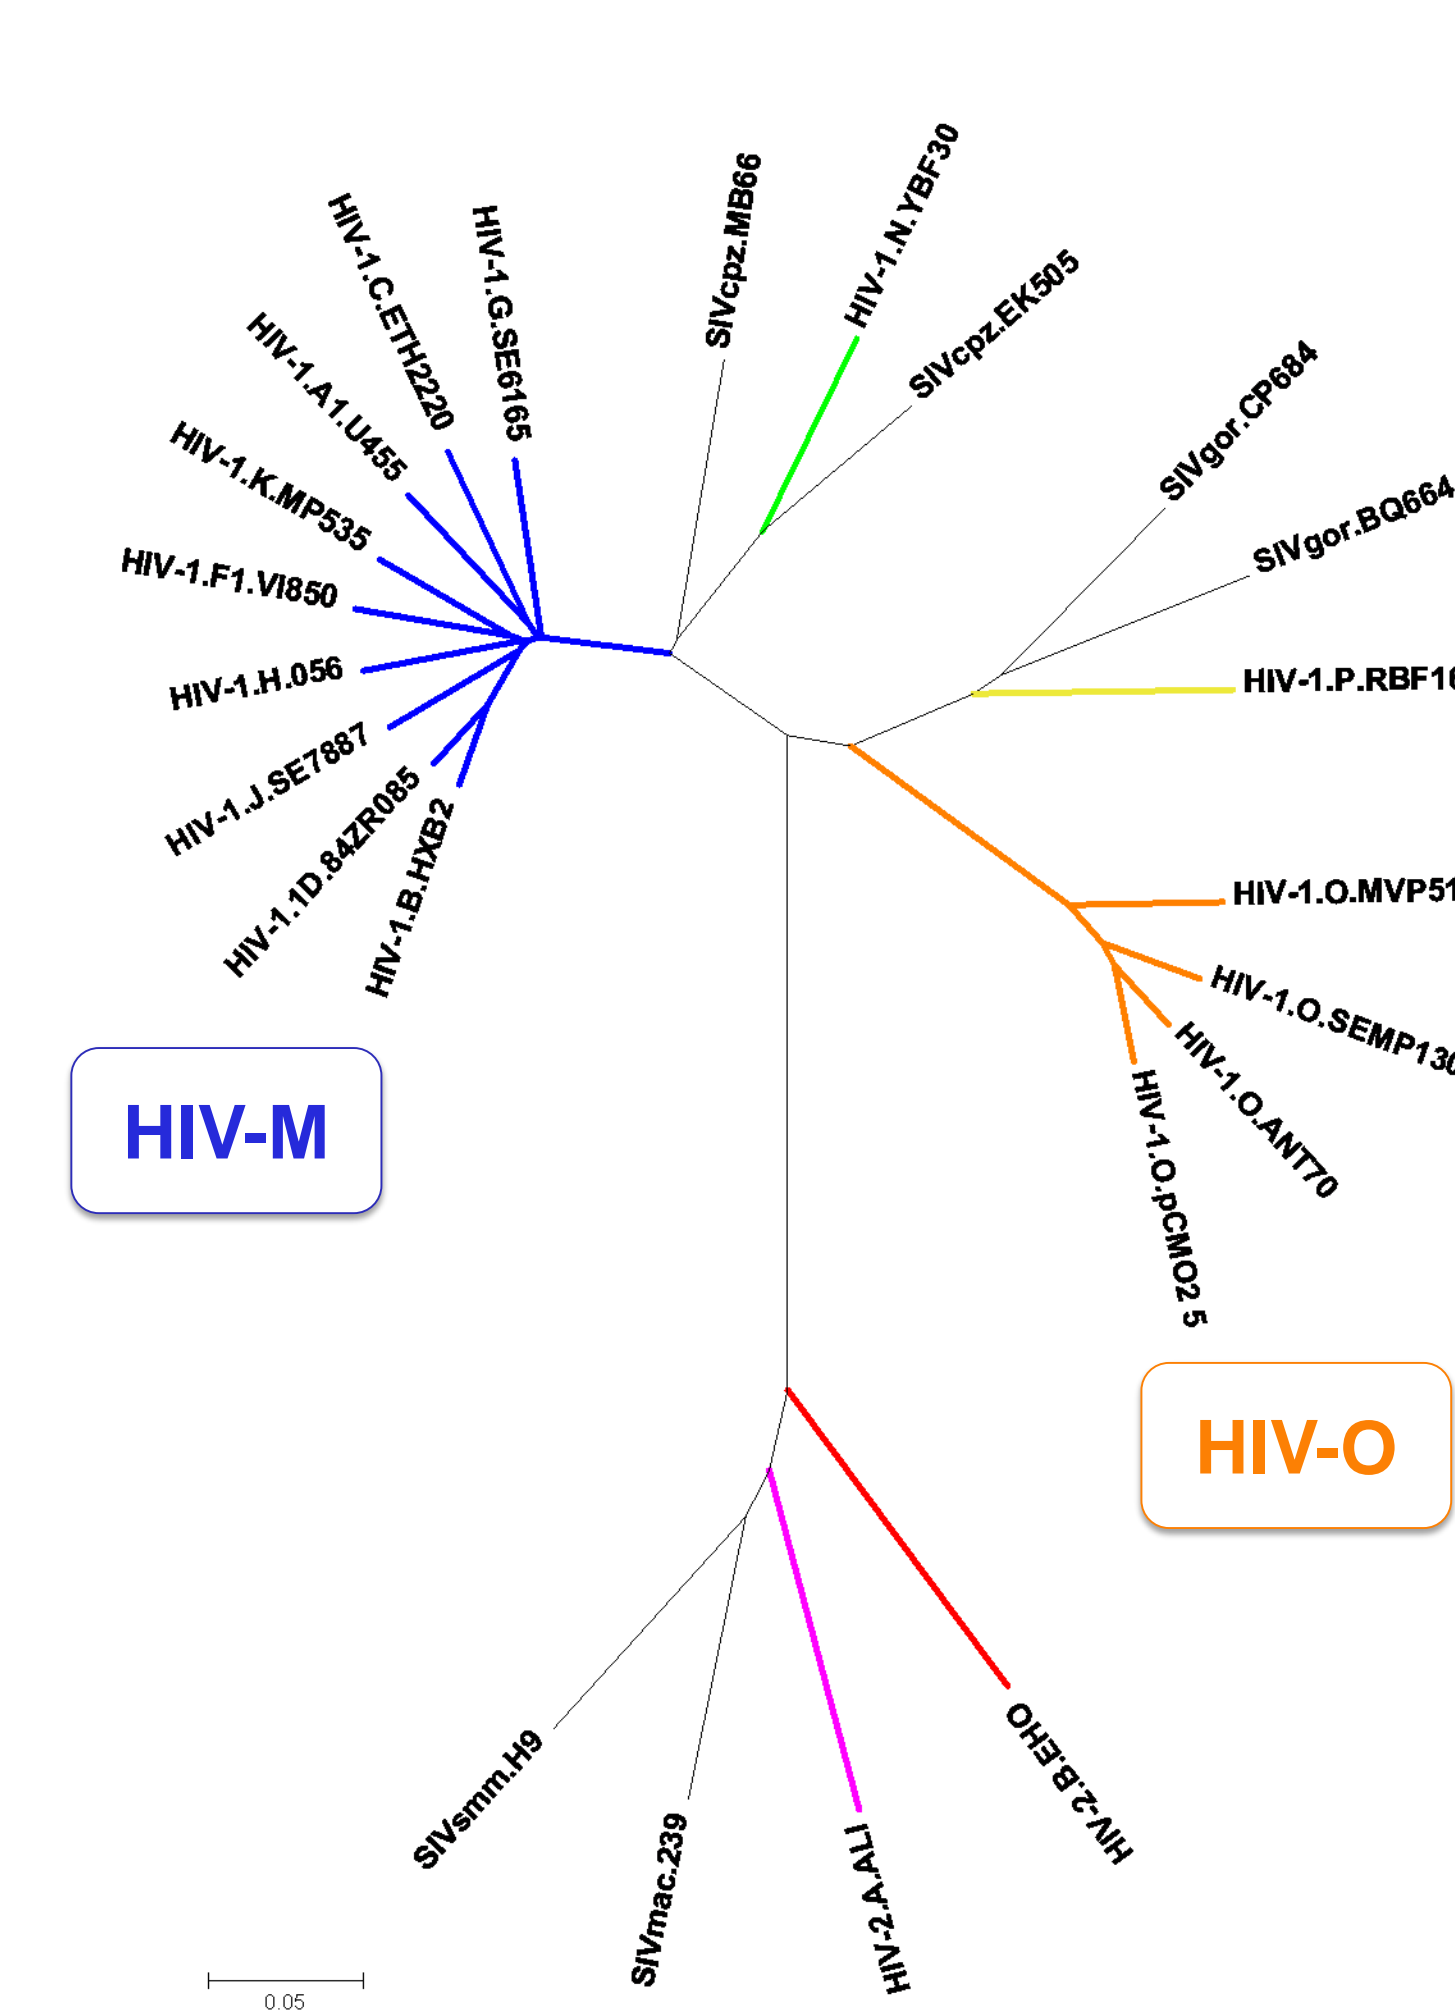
HIV-1.C.ETH2220
HIV-1.G.SE6165
SIVcpz.MB66
HIV-1.N.YBF30
SIVcpz.EK505
SIVgor.CP684
SIVgor.BQ664
HIV-1.A1.U455
HIV-1.K.MP535
HIV-1.F1.VI850
HIV-1.H.056
HIV-1.J.SE7887
HIV-1.1D.84ZR085
HIV-1.B.HXB2
HIV-1.P.RBF1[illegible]
HIV-1.O.MVP51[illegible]
HIV-1.O.SEMP13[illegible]
HIV-1.O.ANT70
HIV-1.O.pCMO2 5
HIV-M
HIV-O
SIVsmm.H9
SIVmac.239
HIV-2.A.ALI
HIV-2.B.EHO
0.05